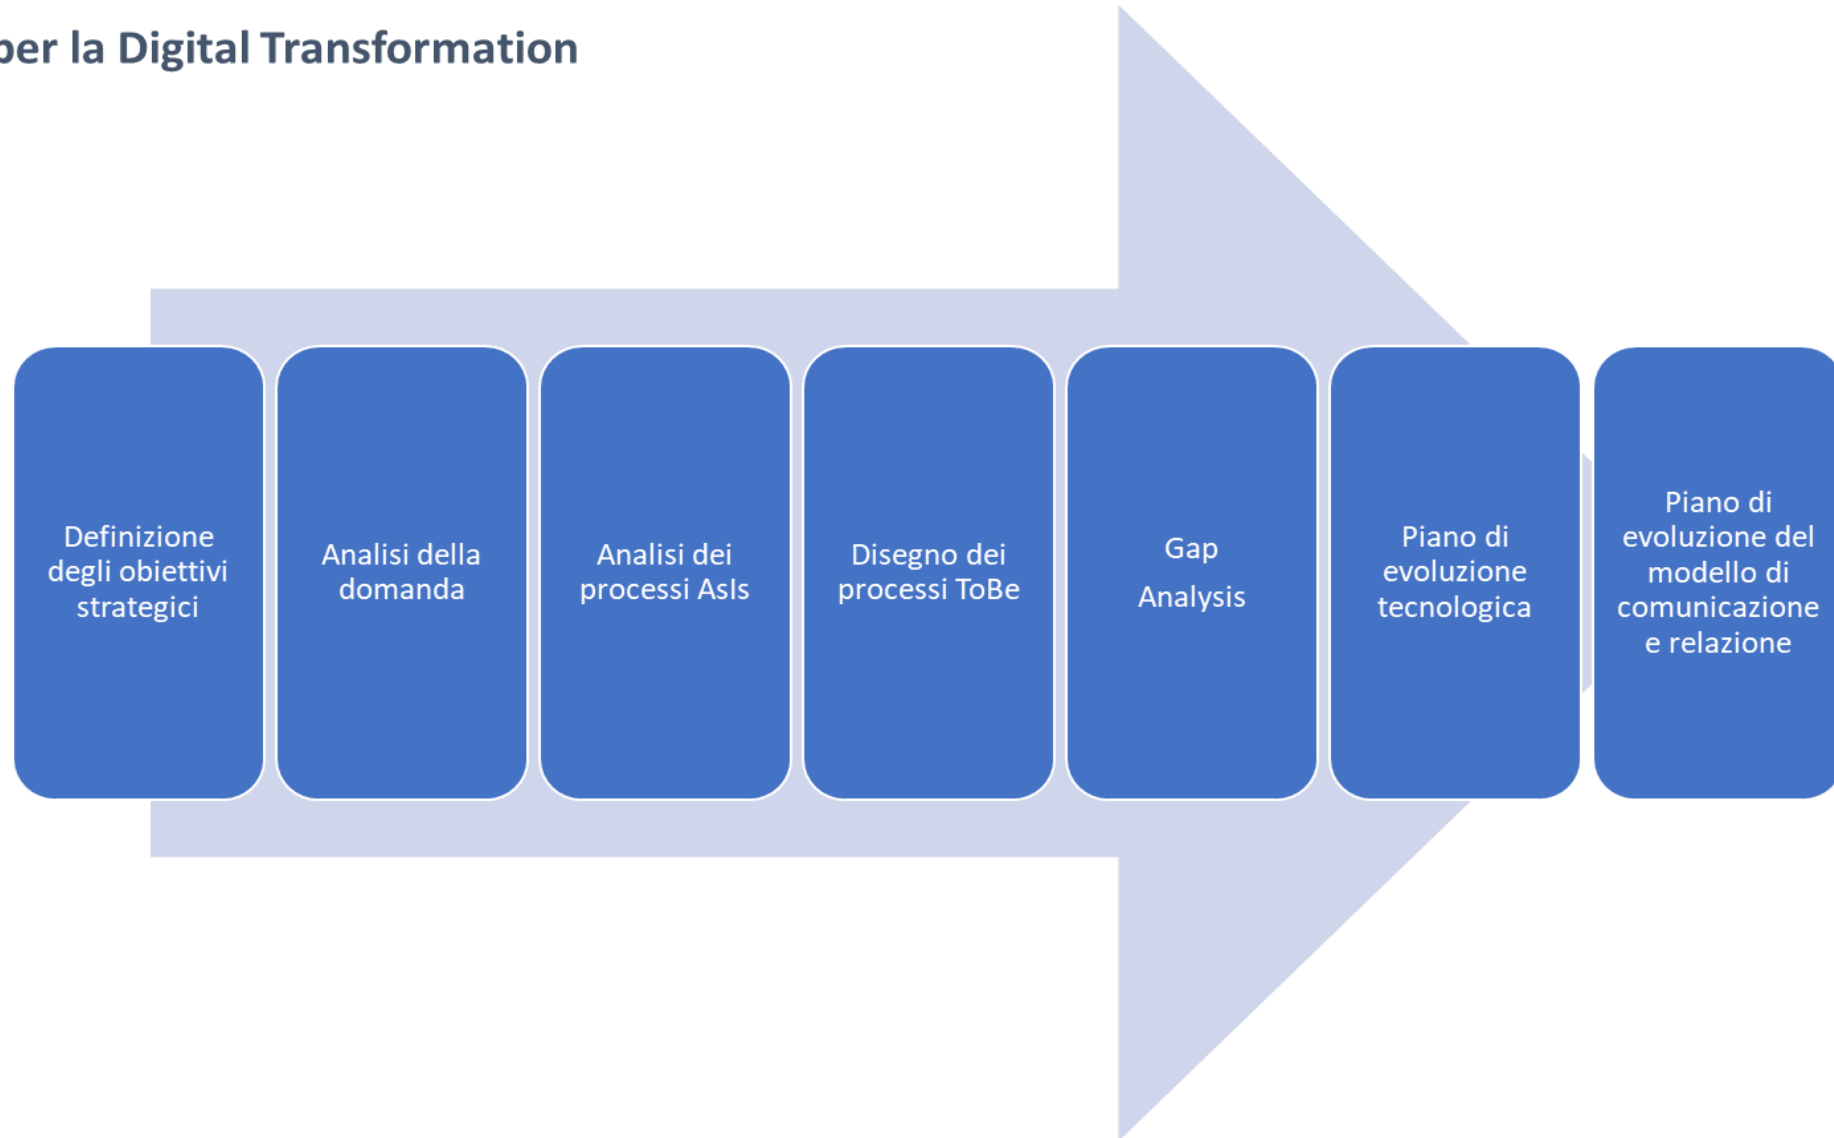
per la Digital Transformation

Definizione degli obiettivi strategici

Analisi della domanda

Analisi dei processi AsIs

Disegno dei processi ToBe

Gap

Analysis

Piano di evoluzione tecnologica

Piano di evoluzione del modello di comunicazione e relazione